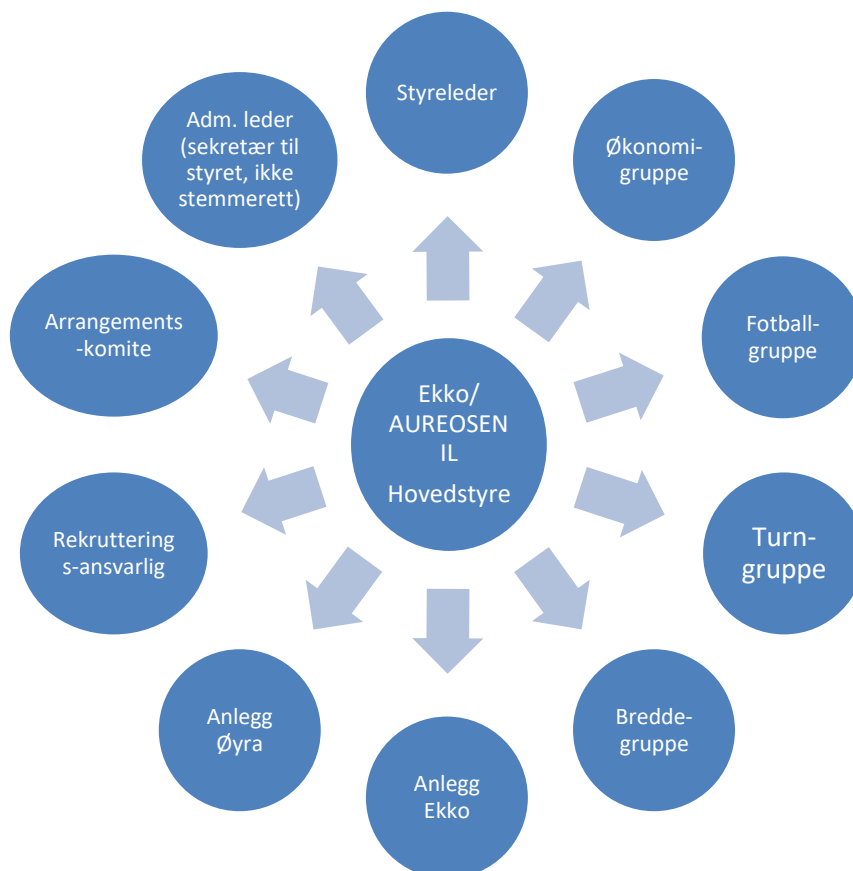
Ekko/
AUREOSEN
IL
Hovedstyre

Styreleder

Økonomi-
gruppe

Fotball-
gruppe

Turn-
gruppe

Bredde-
gruppe

Anlegg
Ekko

Anlegg
Øyra

Rekruttering
s-ansvarlig

Arrangements
-komite

Adm. leder
(sekretær til
styret, ikke
stemmerett)